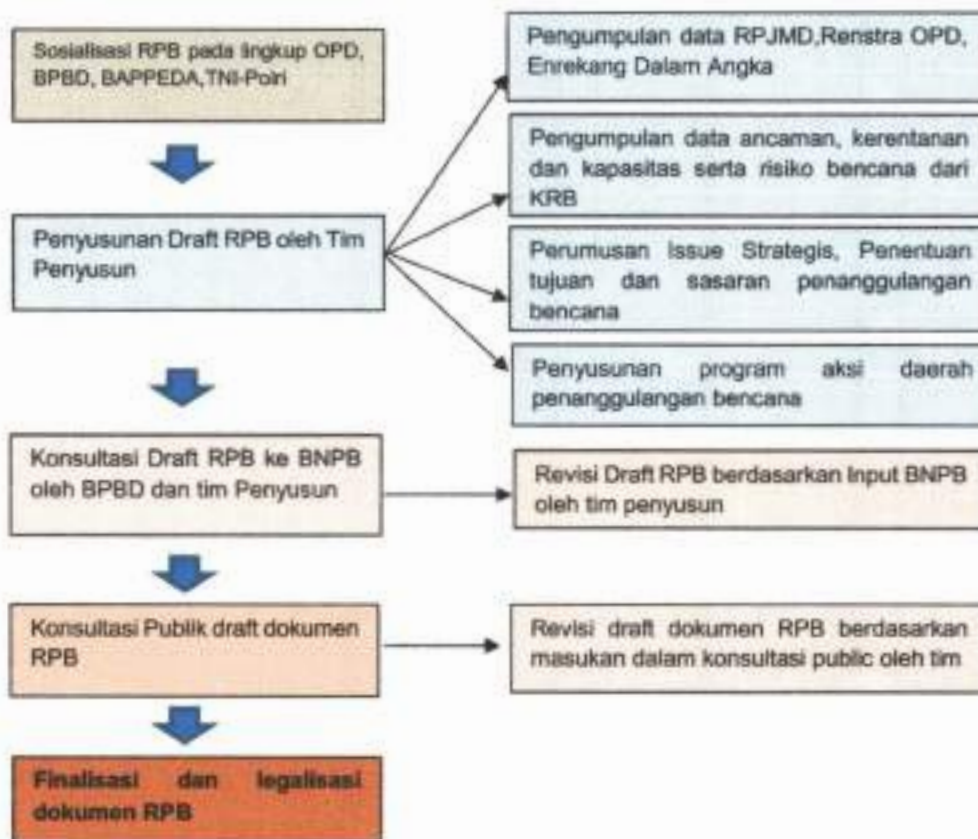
Sosialisasi RPB pada lingkup OPD, BPBD, BAPPEDA,TNI-Polri

Pengumpulan data RPJMD,Renstra OPD, Enrekang Dalam Angka

Pengumpulan data ancaman, kerentanan dan kapasitas serta risiko bencana dari KRB

Penyusunan Draft RPB oleh Tim Penyusun

Perumusan Issue Strategis, Penentuan tujuan dan sasaran penanggulangan bencana

Penyusunan program aksi daerah penanggulangan bencana

Konsultasi Draft RPB ke BNPB oleh BPBD dan tim Penyusun

Revisi Draft RPB berdasarkan Input BNPB oleh tim penyusun

Konsultasi Publik draft dokumen RPB

Revisi draft dokumen RPB berdasarkan masukan dalam konsultasi public oleh tim

Finalisasi dan legalisasi dokumen RPB